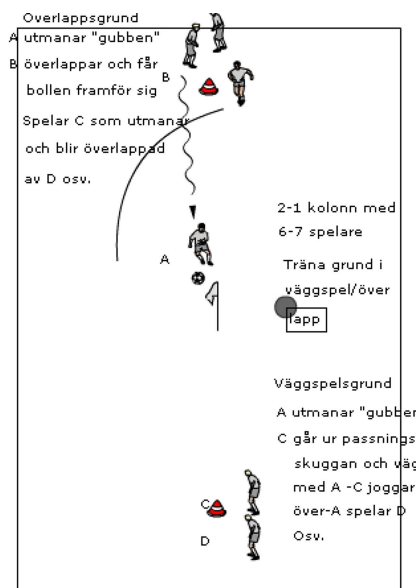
Overlappsgrund

A utmanar "gubben"

B överlappar och får bollen framför sig

B

Spelar C som utmanar och blir överlappad av D osv.

2-1 kolonn med 6-7 spelare

Träna grund i väggspel/över lapp

A

Väggspelsgrund

A utmanar "gubben

C går ur passnings skuggan och väg med A -C joggar över-A spelar D Osv.

C

D